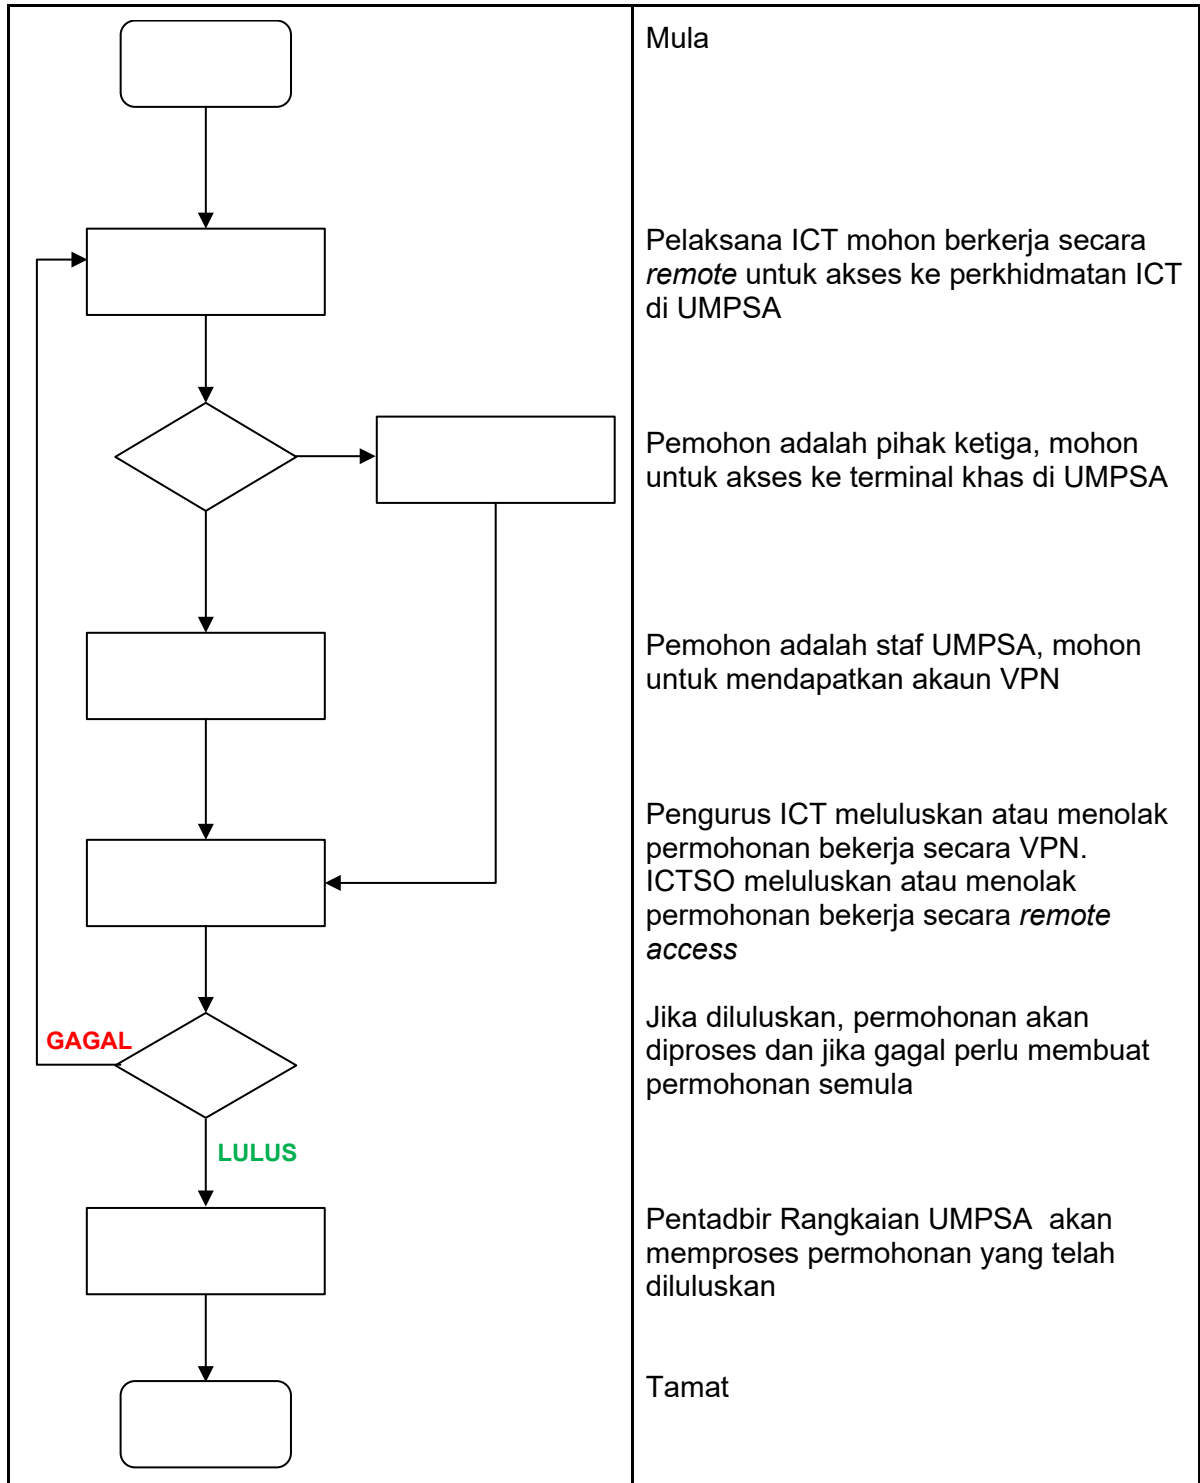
GAGAL

LULUS

Mula

Pelaksana ICT mohon berkerja secara *remote* untuk akses ke perkhidmatan ICT di UMPSA

Pemohon adalah pihak ketiga, mohon untuk akses ke terminal khas di UMPSA

Pemohon adalah staf UMPSA, mohon untuk mendapatkan akaun VPN

Pengurus ICT meluluskan atau menolak permohonan bekerja secara VPN. ICTSO meluluskan atau menolak permohonan bekerja secara *remote access*

Jika diluluskan, permohonan akan diproses dan jika gagal perlu membuat permohonan semula

Pentadbir Rangkaian UMPSA akan memproses permohonan yang telah diluluskan

Tamat